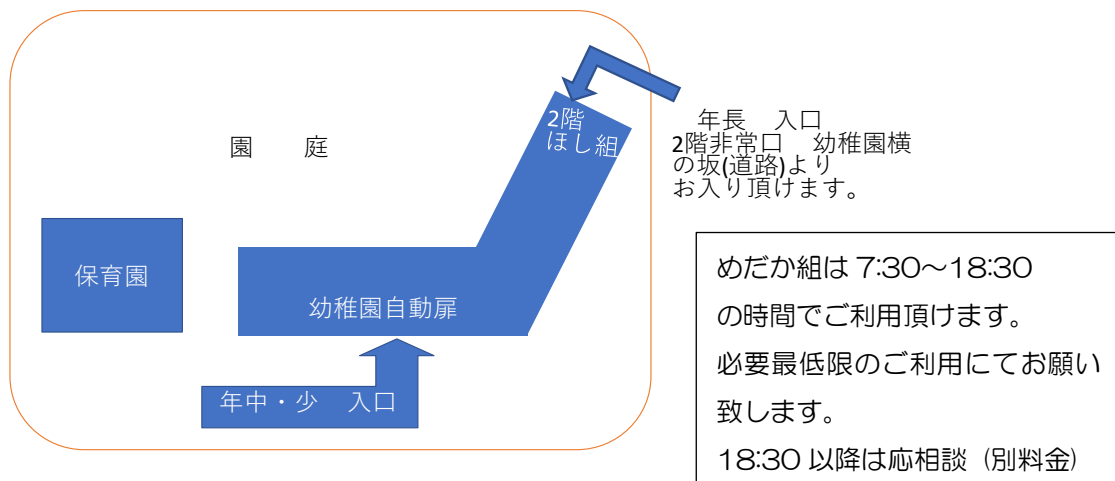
園　　庭

2階
ほし組

年長　入口
2階非常口　幼稚園横
の坂(道路)より
お入り頂けます。

保育園

幼稚園自動扉

年中・少　入口

めだか組は 7:30～18:30
の時間でご利用頂けます。
必要最低限のご利用にてお願い
致します。
18:30 以降は応相談（別料金）